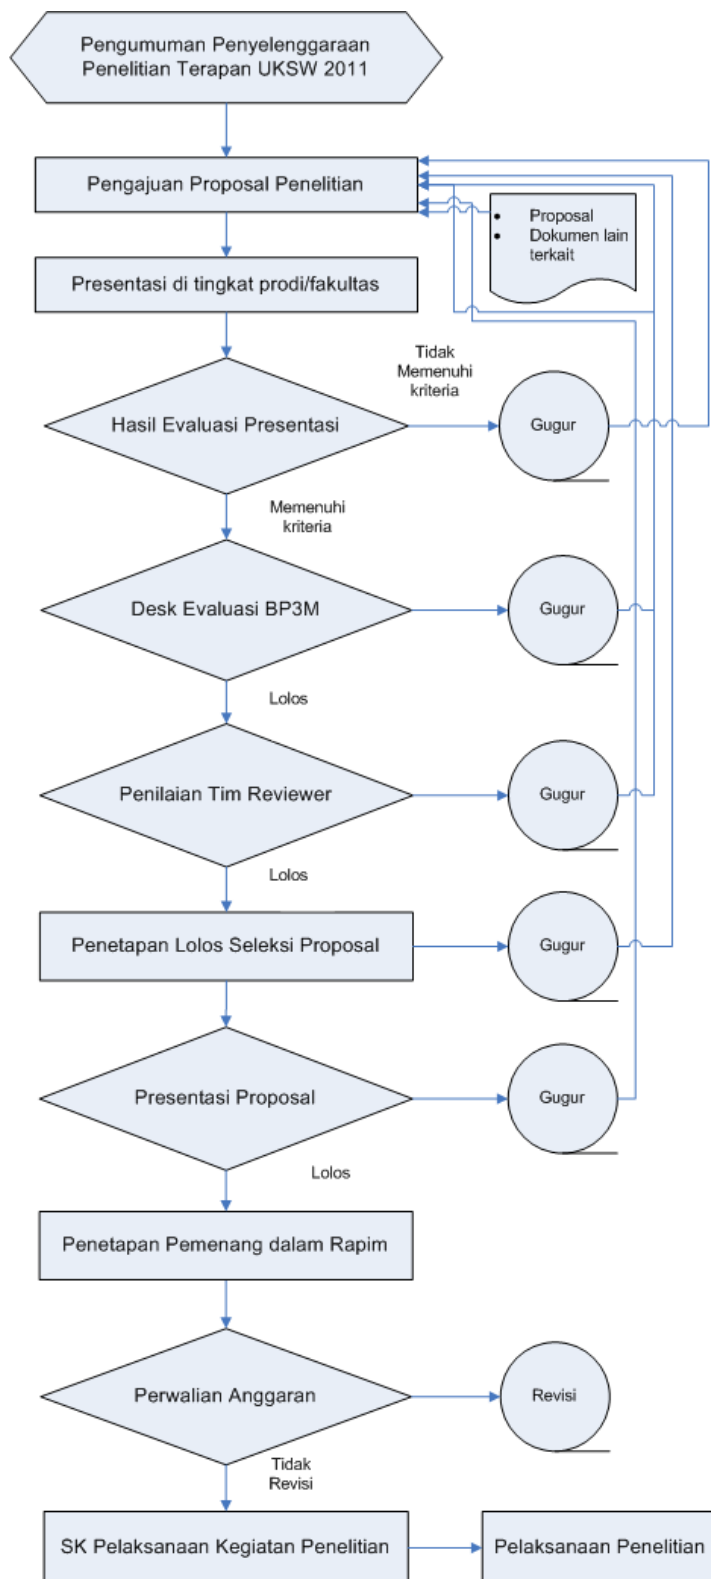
Pengumuman Penyelenggaraan Penelitian Terapan UKSW 2011

Pengajuan Proposal Penelitian

• Proposal
• Dokumen lain terkait

Presentasi di tingkat prodi/fakultas

Tidak Memenuhi kriteria

Hasil Evaluasi Presentasi

Gugur

Memenuhi kriteria

Desk Evaluasi BP3M

Gugur

Lolos

Penilaian Tim Reviewer

Gugur

Lolos

Penetapan Lolos Seleksi Proposal

Gugur

Presentasi Proposal

Gugur

Lolos

Penetapan Pemenang dalam Rapim

Perwalian Anggaran

Revisi

Tidak Revisi

SK Pelaksanaan Kegiatan Penelitian

Pelaksanaan Penelitian